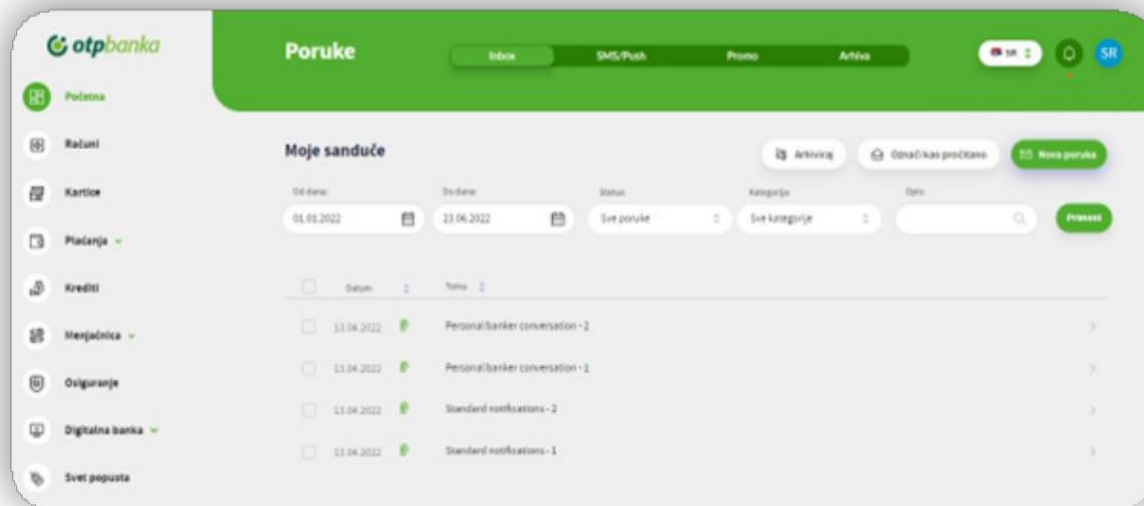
otpbanka

Početna
Računi
Kartice
Plaćanja
Krediti
Menjačnica
Osiguranje
Digitalna banka
Svet popusta

Poruke

Inbox SMS/Push Promo Arhiva

SR SR

Moje sanduče

Arhiviraj Označi kao pročitano Nova poruka

Od dana: 01.01.2022
Do dana: 23.06.2022
Status: Sve poruke
Kategorija: Sve kategorije
Opis:
Primeni

| | Datum | Tema |
|---|---|---|
| | 13.04.2022 | Personal banker conversation - 2 |
| | 13.04.2022 | Personal banker conversation - 1 |
| | 13.04.2022 | Standard notifications - 2 |
| | 13.04.2022 | Standard notifications - 1 |